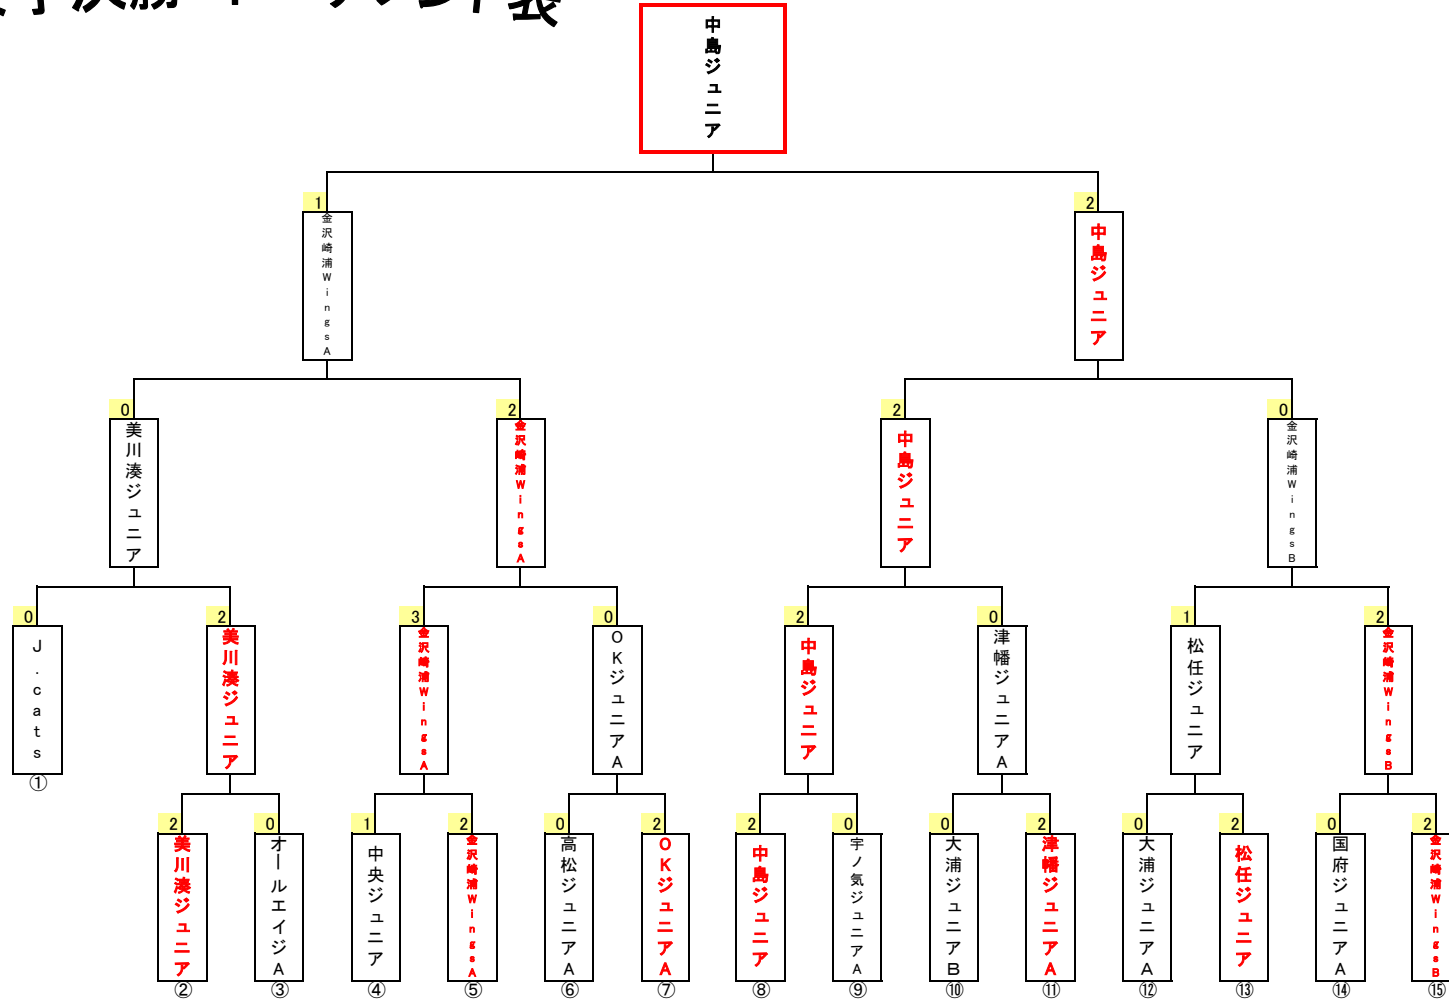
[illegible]子決勝トーナメント表

中島ジュニア

1
金沢崎浦WingsA

2
中島ジュニア

0
美川湊ジュニア

2
金沢崎浦WingsA

2
中島ジュニア

0
金沢崎浦WingsB

0
J.cats
①

2
美川湊ジュニア

3
金沢崎浦WingsA

0
OKジュニアA

2
中島ジュニア

0
津幡ジュニアA

1
松任ジュニア

2
金沢崎浦WingsB

2
美川湊ジュニア
②

0
オールエイジA
③

1
中央ジュニア
④

2
金沢崎浦WingsA
⑤

0
高松ジュニアA
⑥

2
OKジュニアA
⑦

2
中島ジュニア
⑧

0
宇ノ気ジュニアA
⑨

0
大浦ジュニアB
⑩

2
津幡ジュニアA
⑪

0
大浦ジュニアA
⑫

2
松任ジュニア
⑬

0
国府ジュニアA
⑭

2
金沢崎浦WingsB
⑮